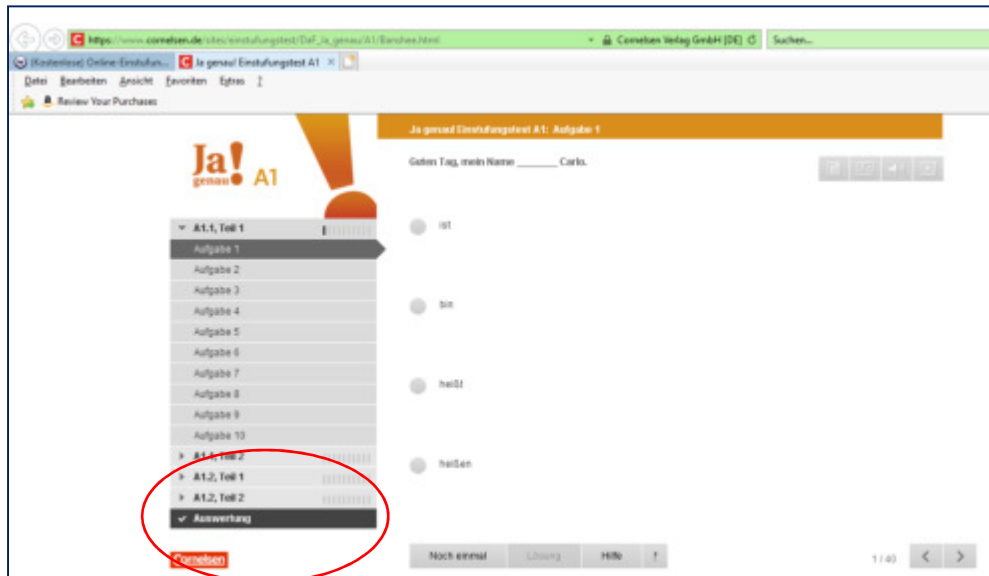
https://www.cornelsen.de/sites/einstufungstest/DaF_Ja_genau/A1/Banshee.html
Cornelsen Verlag GmbH [DE]
Suchen...
(Kostenlose) Online-Einstufun...
Ja genau! Einstufungstest A1
Datei Bearbeiten Ansicht Favoriten Extras ?
Review Your Purchases

Ja! genau A1

A1.1, Teil 1
Aufgabe 1
Aufgabe 2
Aufgabe 3
Aufgabe 4
Aufgabe 5
Aufgabe 6
Aufgabe 7
Aufgabe 8
Aufgabe 9
Aufgabe 10
A1.1, Teil 2
A1.2, Teil 1
A1.2, Teil 2
Auswertung

Cornelsen

Ja genau! Einstufungstest A1: Aufgabe 1

Guten Tag, mein Name _______ Carlo.

ist

bin

heißt

heißen

Noch einmal
Lösung
Hilfe
!

1 / 40